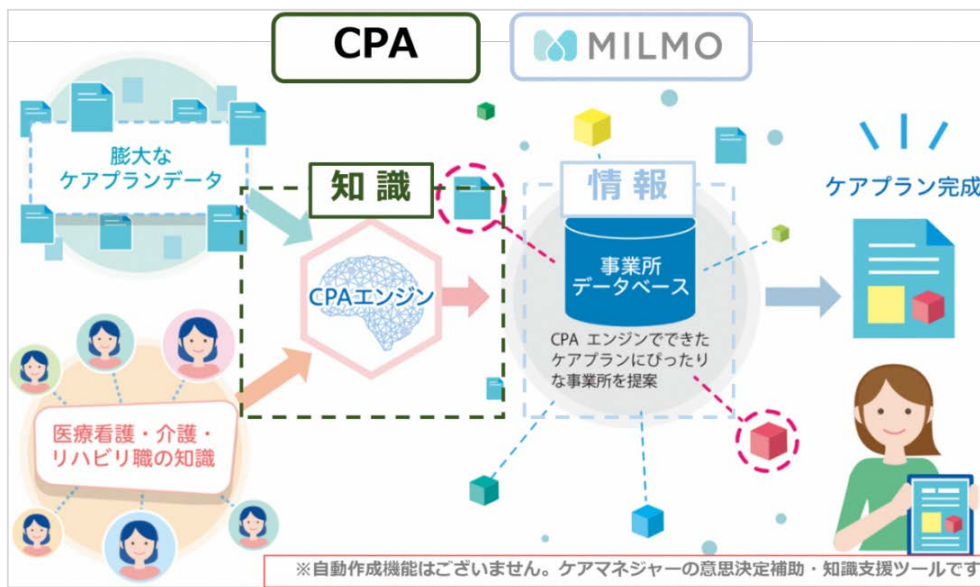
CPA

MILMO

膨大な
ケアプランデータ

知識

情報

ケアプラン完成

CPAエンジン

事業所
データベース

CPA エンジンでできた
ケアプランにぴったり
な事業所を提案

医療看護・介護・
リハビリ職の知識

※自動作成機能はございません。ケアマネジャーの意思決定補助・知識支援ツールです